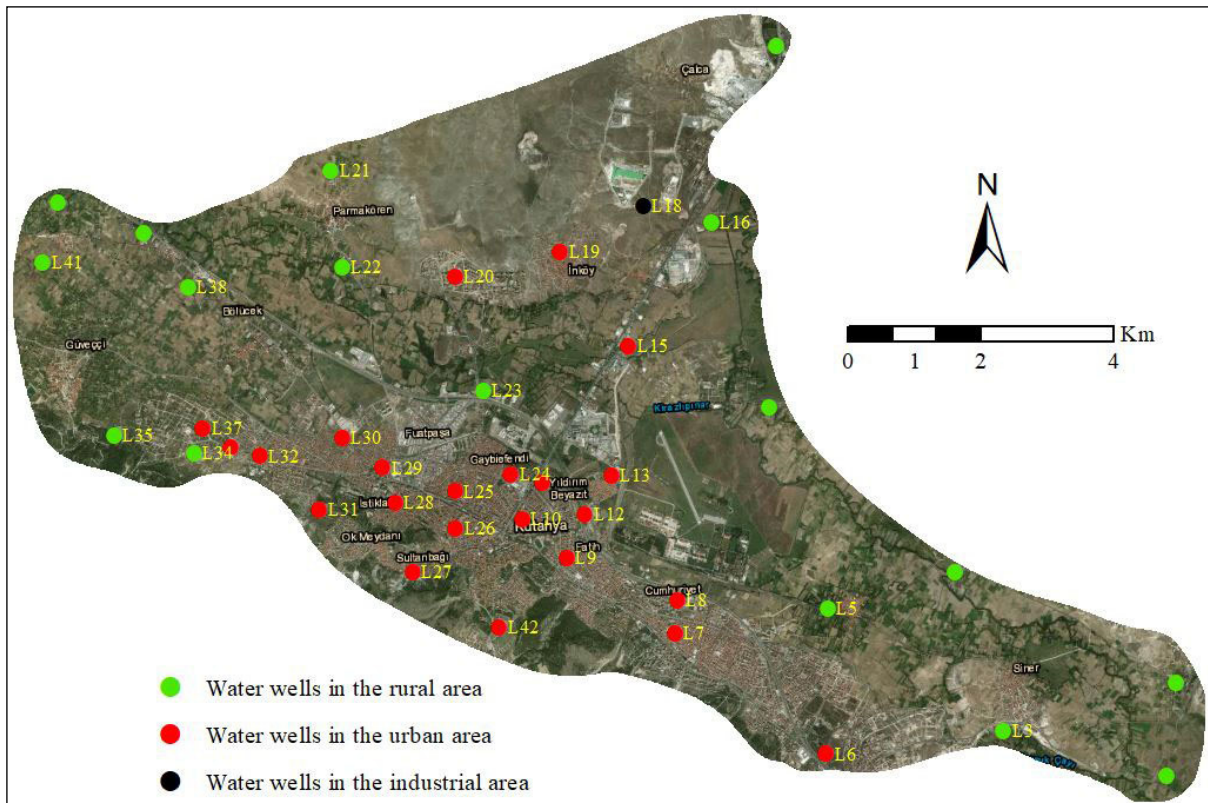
Çalca
N
L21
Parmakören
L18
L16
L19
L41
L22
L20
İnköy
L38
Bölücek
Km
0 1 2 4
Güveççi
L15
L23
Kirazlıpınar
L37
L35
L30
Fuatpaşa
L34
L32
L29
Gaybiefendi
L24
L13
Yıldırım
Beyazıt
İstiklal
L31
L28
L25
L12
L10
Kütahya
L26
Ok Meydanı
Fatih
Sultanbağı
L9
L27
Cumhuriyet
L8
L5
L42
L7
Water wells in the rural area
Siner
Water wells in the urban area
L3
L6
Water wells in the industrial area